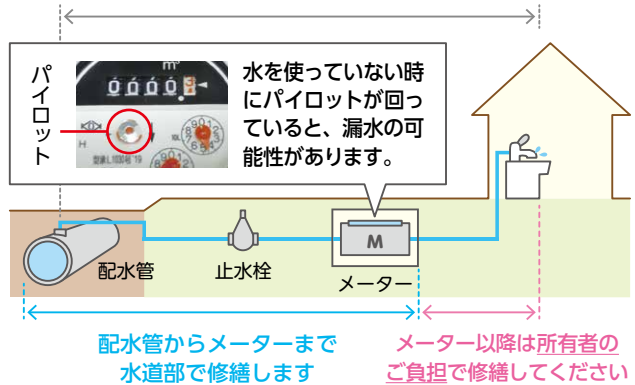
パイロット

0000

m³

水を使っていない時にパイロットが回っていると、漏水の可能性があります。

配水管

止水栓

M

メーター

配水管からメーターまで水道部で修繕します

メーター以降は所有者のご負担で修繕してください